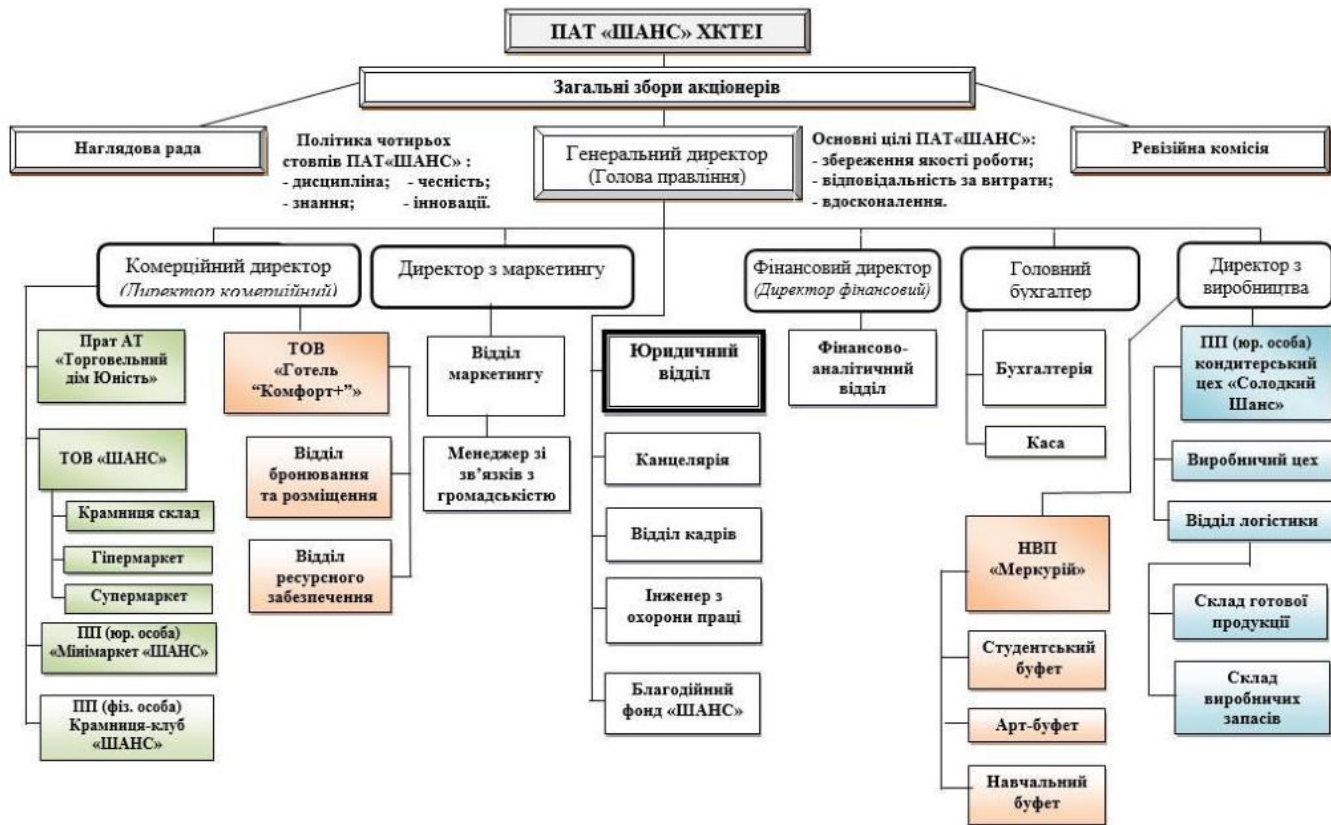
ПАТ «ШАНС» ХКТЕІ

Загальні збори акціонерів

Наглядова рада

Політика чотирьох стовпів ПАТ«ШАНС» :
- дисципліна; - чесність;
- знання; - інновації.

Генеральний директор
(Голова правління)

Основні цілі ПАТ«ШАНС»:
- збереження якості роботи;
- відповідальність за витрати;
- вдосконалення.

Ревізійна комісія

Комерційний директор
(Директор комерційний)

Директор з маркетингу

Фінансовий директор
(Директор фінансовий)

Головний бухгалтер

Директор з виробництва

Прат АТ «Торговельний дім Юність»

ТОВ «ШАНС»

Крамниця склад

Гіпермаркет

Супермаркет

ПП (юр. особа) «Мінімаркет «ШАНС»

ПП (фіз. особа) Крамниця-клуб «ШАНС»

ТОВ «Готель "Комфорт+"»

Відділ бронювання та розміщення

Відділ ресурсного забезпечення

Відділ маркетингу

Менеджер зі зв'язків з громадськістю

Юридичний відділ

Канцелярія

Відділ кадрів

Інженер з охорони праці

Благодійний фонд «ШАНС»

Фінансово-аналітичний відділ

Бухгалтерія

Каса

НВП «Меркурій»

Студентський буфет

Арт-буфет

Навчальний буфет

ПП (юр. особа) кондитерський цех «Солодкий Шанс»

Виробничий цех

Відділ логістики

Склад готової продукції

Склад виробничих запасів